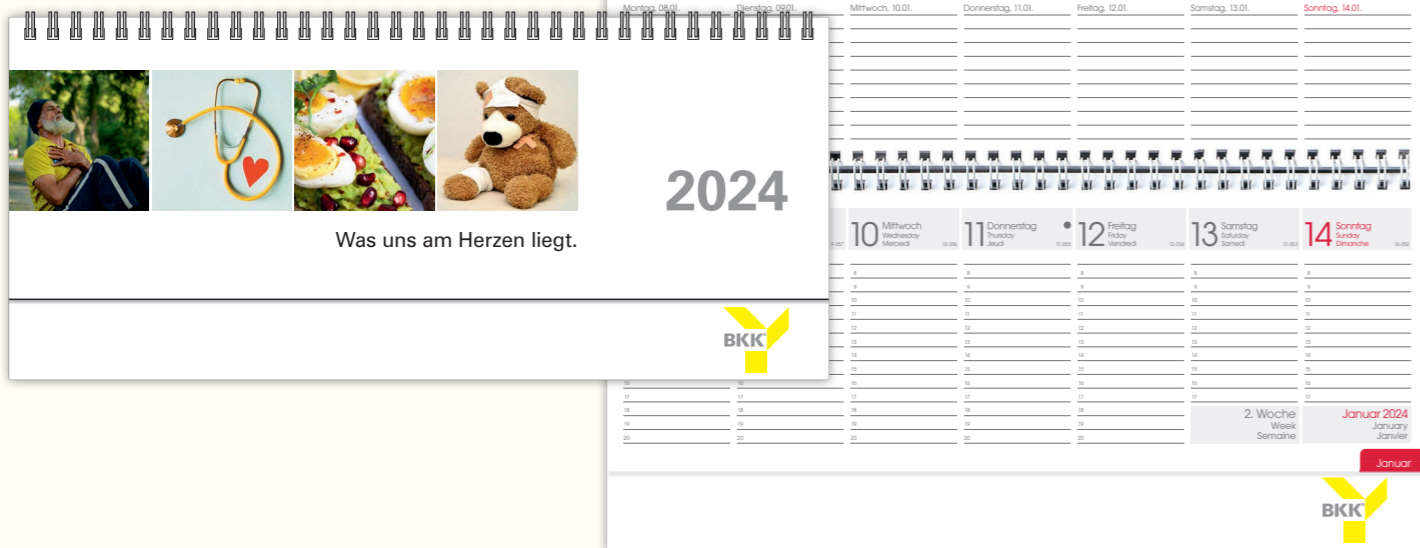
2024

Was uns am Herzen liegt.

BKK

Montag, 08.01. Dienstag, 09.01. Mittwoch, 10.01. Donnerstag, 11.01. Freitag, 12.01. Samstag, 13.01. Sonntag, 14.01.

10 Mittwoch Wednesday Mercredi

11 Donnerstag Thursday Jeudi

12 Freitag Friday Vendredi

13 Samstag Saturday Samedi

14 Sonntag Sunday Dimanche

8
9
10
11
12
13
14
15
16
17
18
19
20

2. Woche
Week
Semaine

Januar 2024
January
Janvier

Januar

BKK